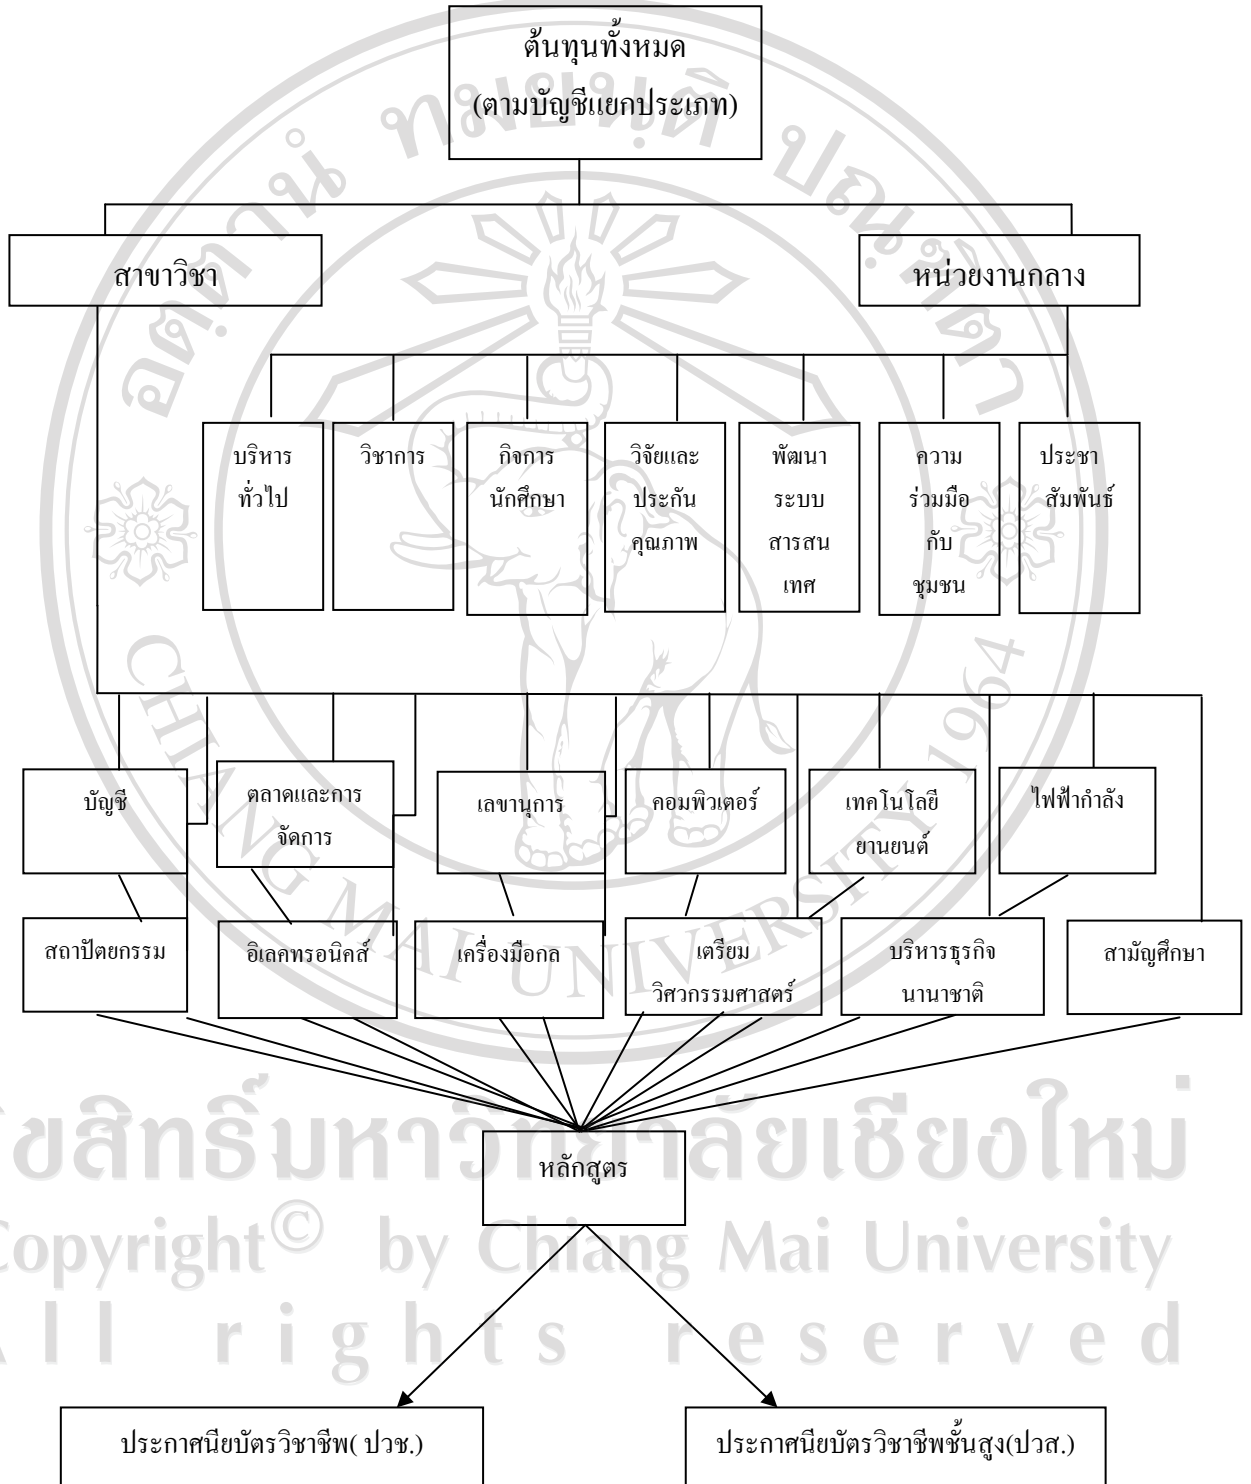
ต้นทุนทั้งหมด
(ตามบัญชีแยกประเภท)

สาขาวิชา

หน่วยงานกลาง

บริหารทั่วไป

วิชาการ

กิจการนักศึกษา

วิจัยและประกันคุณภาพ

พัฒนาระบบสารสนเทศ

ความร่วมมือกับชุมชน

ประชาสัมพันธ์

บัญชี

ตลาดและการจัดการ

เลขานุการ

คอมพิวเตอร์

เทคโนโลยียานยนต์

ไฟฟ้ากำลัง

สถาปัตยกรรม

อิเลคทรอนิคส์

เครื่องมือกล

เตรียมวิศวกรรมศาสตร์

บริหารธุรกิจนานาชาติ

สามัญศึกษา

หลักสูตร

ประกาศนียบัตรวิชาชีพ( ปวช.)

ประกาศนียบัตรวิชาชีพชั้นสูง(ปวส.)

ลิขสิทธิ์มหาวิทยาลัยเชียงใหม่
Copyright© by Chiang Mai University
All rights reserved

CHIANG MAI UNIVERSITY 1964